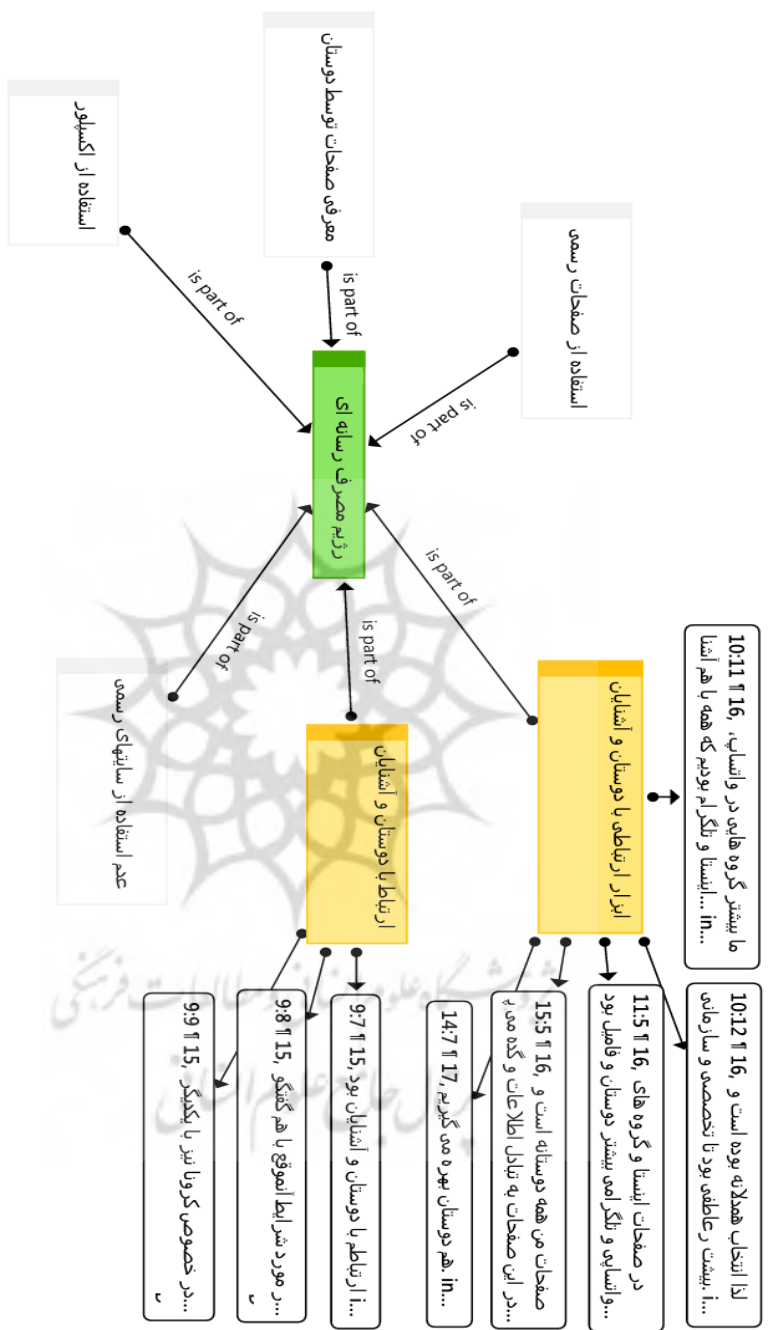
استفاده از اکسپلور

معرفی صفحات توسط دوستان

استفاده از صفحات رسمی

is part of

is part of

is part of

رژیم مصرف رسانه ای

is part of

is part of

is part of

عدم استفاده از سایتهای رسمی

ارتباط با دوستان و آشنایان

ابزار ارتباطی با دوستان و آشنایان

10:11 ¶ 16, ما بیشتر گروه هایی در واتساپ، ...in اینستا و تلگرام بودیم که همه با هم آشنا

10:12 ¶ 16, لذا انتخاب همصلانه بوده است و ...بیشتر رعاطفی بود تا تخصصی و سازمانی

11:5 ¶ 16, در صفحات اینستا و گروه های ...واتساپ و تلگرامی بیشتر دوستان و فامیل بود

15:5 ¶ 16, صفحات من همه دوستانه است و ...در این صفحات به تبادل اطلاعات و گله می پ

14:7 ¶ 17, ...in هم دوستان بهره می گیریم

9:7 ¶ 15, ...ارتباطم با دوستان و آشنایان بود

9:8 ¶ 15, ...در مورد شرایط|موقع با هم گفتگو ...

9:9 ¶ 15, ...در خصوص کرونا نیز با یکدیگر ...